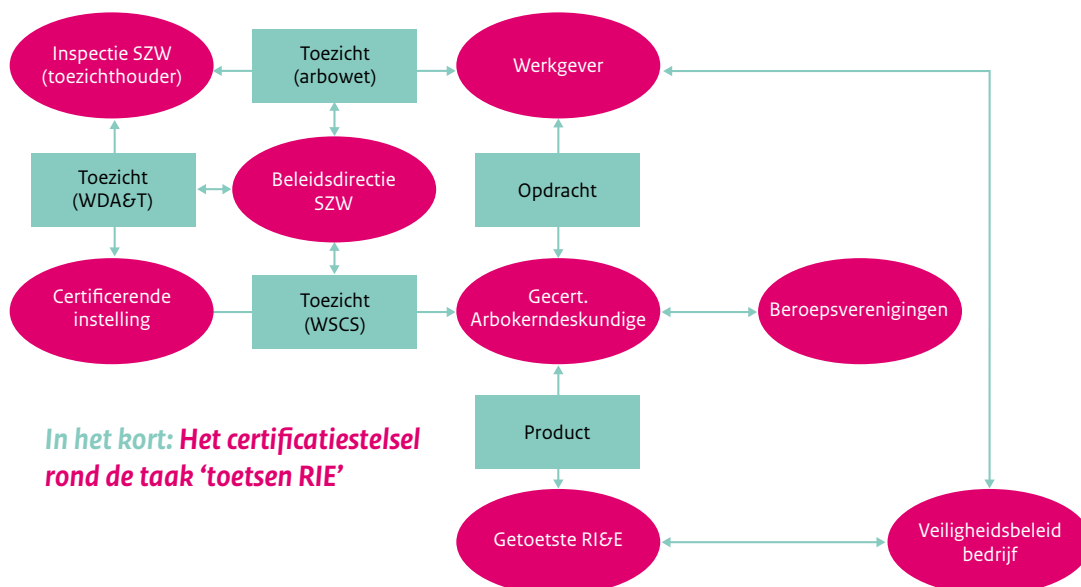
Inspectie SZW (toezichthouder)

Toezicht (arbowet)

Werkgever

Toezicht (WDA&T)

Beleidsdirectie SZW

Opdracht

Certificerende instelling

Toezicht (WSCS)

Gecert. Arbokerndeskundige

Beroepsverenigingen

In het kort: Het certificatiestelsel rond de taak 'toetsen RIE'

Product

Getoetste RI&E

Veiligheidsbeleid bedrijf